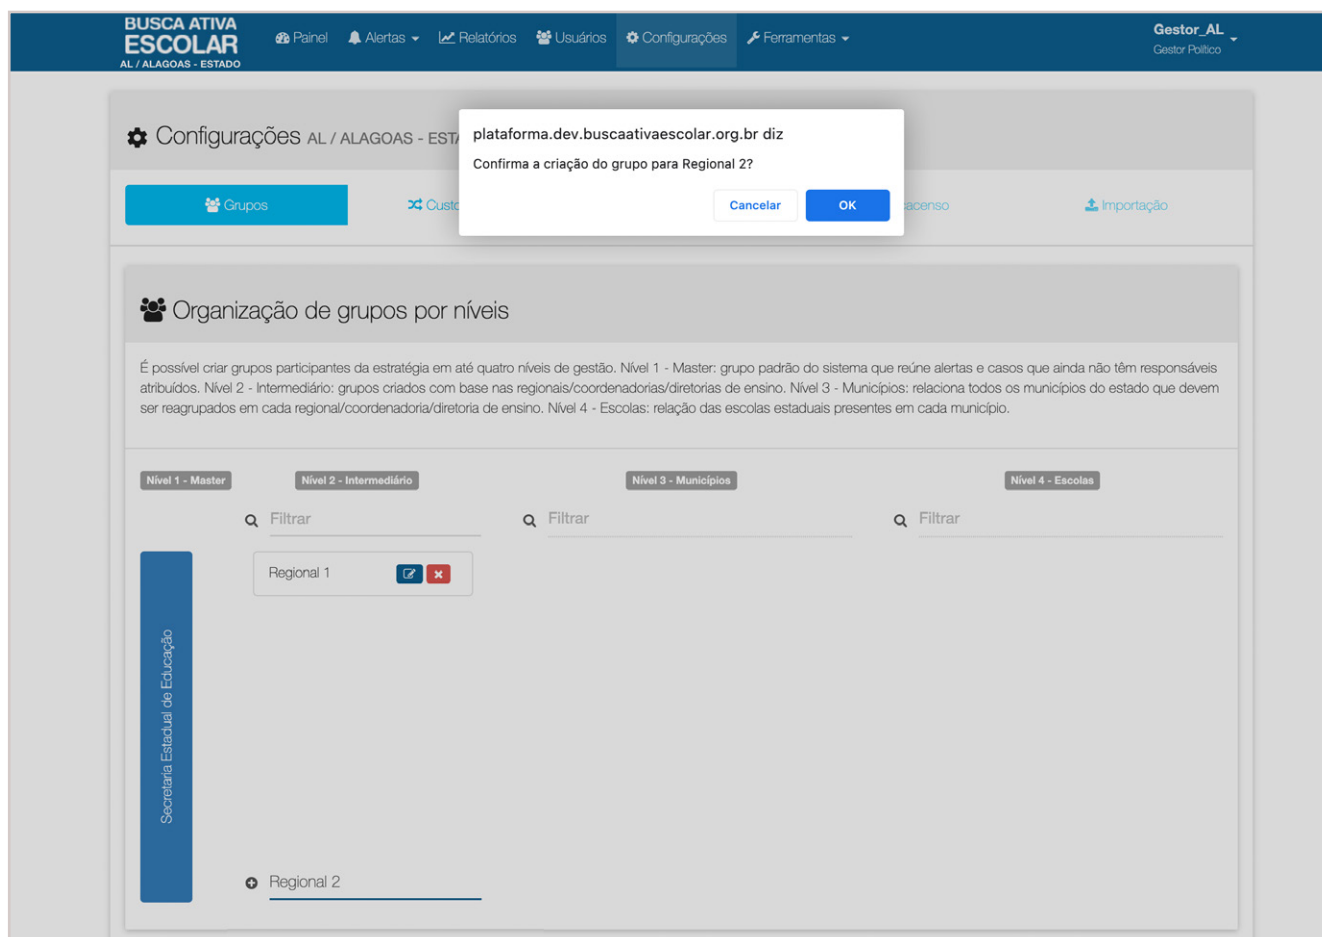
BUSCA ATIVA ESCOLAR
AL / ALAGOAS - ESTADO

Painel Alertas Relatórios Usuários Configurações Ferramentas

Gestor_AL
Gestor Político

Configurações AL / ALAGOAS - EST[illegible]

plataforma.dev.buscaativaescolar.org.br diz
Confirma a criação do grupo para Regional 2?
Cancelar OK

Grupos Custo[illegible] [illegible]acenso Importação

Organização de grupos por níveis

É possível criar grupos participantes da estratégia em até quatro níveis de gestão. Nível 1 - Master: grupo padrão do sistema que reúne alertas e casos que ainda não têm responsáveis atribuídos. Nível 2 - Intermediário: grupos criados com base nas regionais/coordenadorias/diretorias de ensino. Nível 3 - Municípios: relaciona todos os municípios do estado que devem ser reagrupados em cada regional/coordenadoria/diretoria de ensino. Nível 4 - Escolas: relação das escolas estaduais presentes em cada município.

Nível 1 - Master
Nível 2 - Intermediário
Nível 3 - Municípios
Nível 4 - Escolas

Filtrar
Filtrar
Filtrar

Secretaria Estadual de Educação

Regional 1

Regional 2